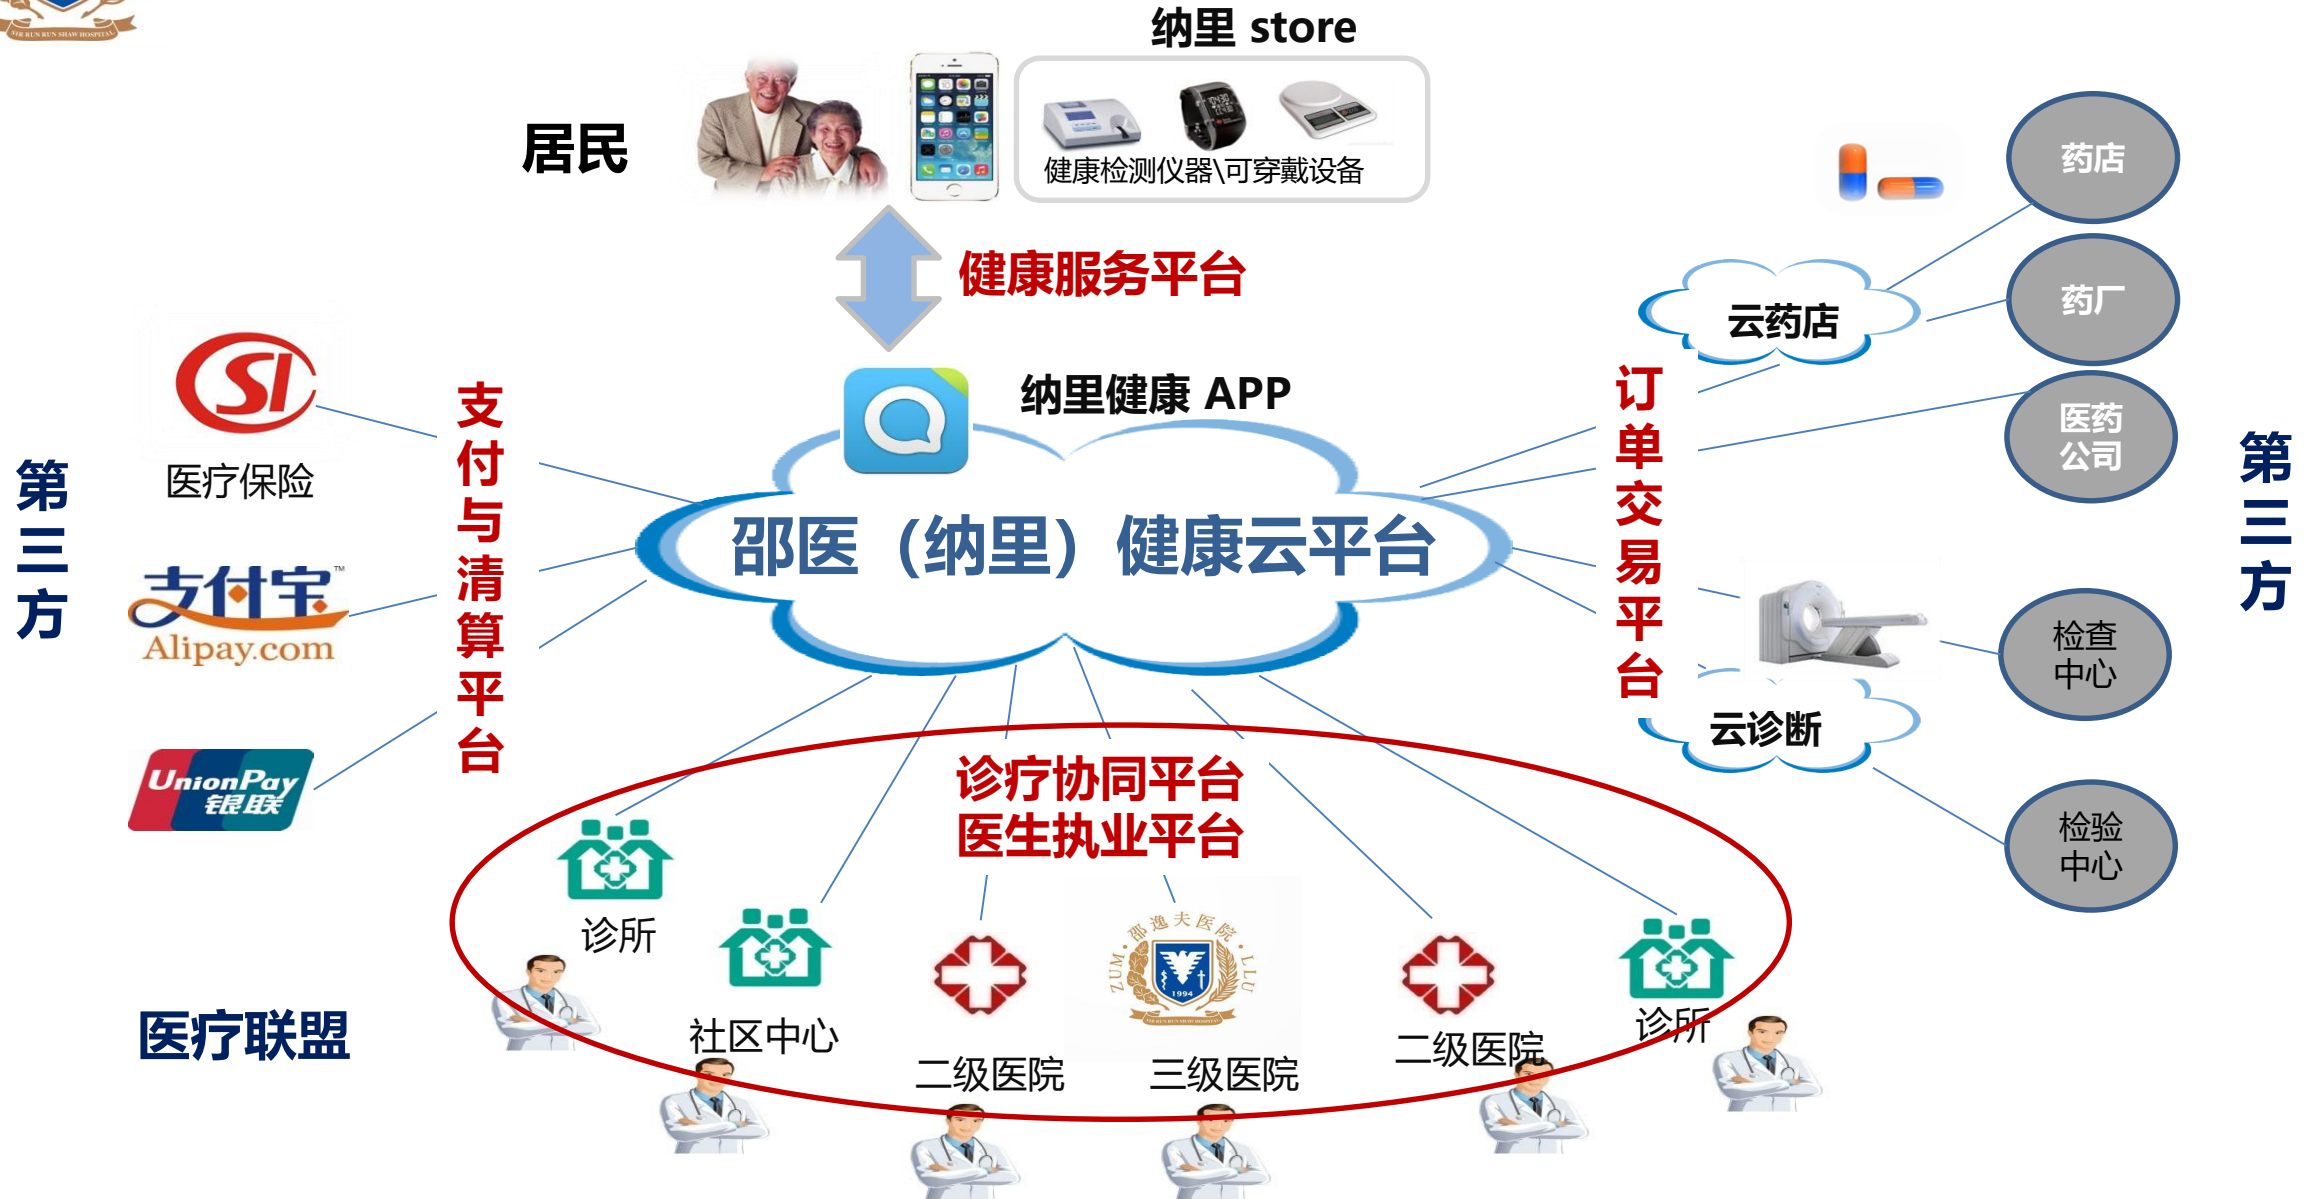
纳里 store

居民

健康检测仪器\可穿戴设备

健康服务平台

纳里健康 APP

邵医（纳里）健康云平台

第三方

SI

医疗保险

支付宝™
Alipay.com

UnionPay
银联

支付与清算平台

药店

药厂

医药公司

云药店

订单交易平台

云诊断

检查中心

检验中心

第三方

诊疗协同平台
医生执业平台

诊所

社区中心

二级医院

邵逸夫医院 ZUM LLU 1994

三级医院

二级医院

诊所

医疗联盟